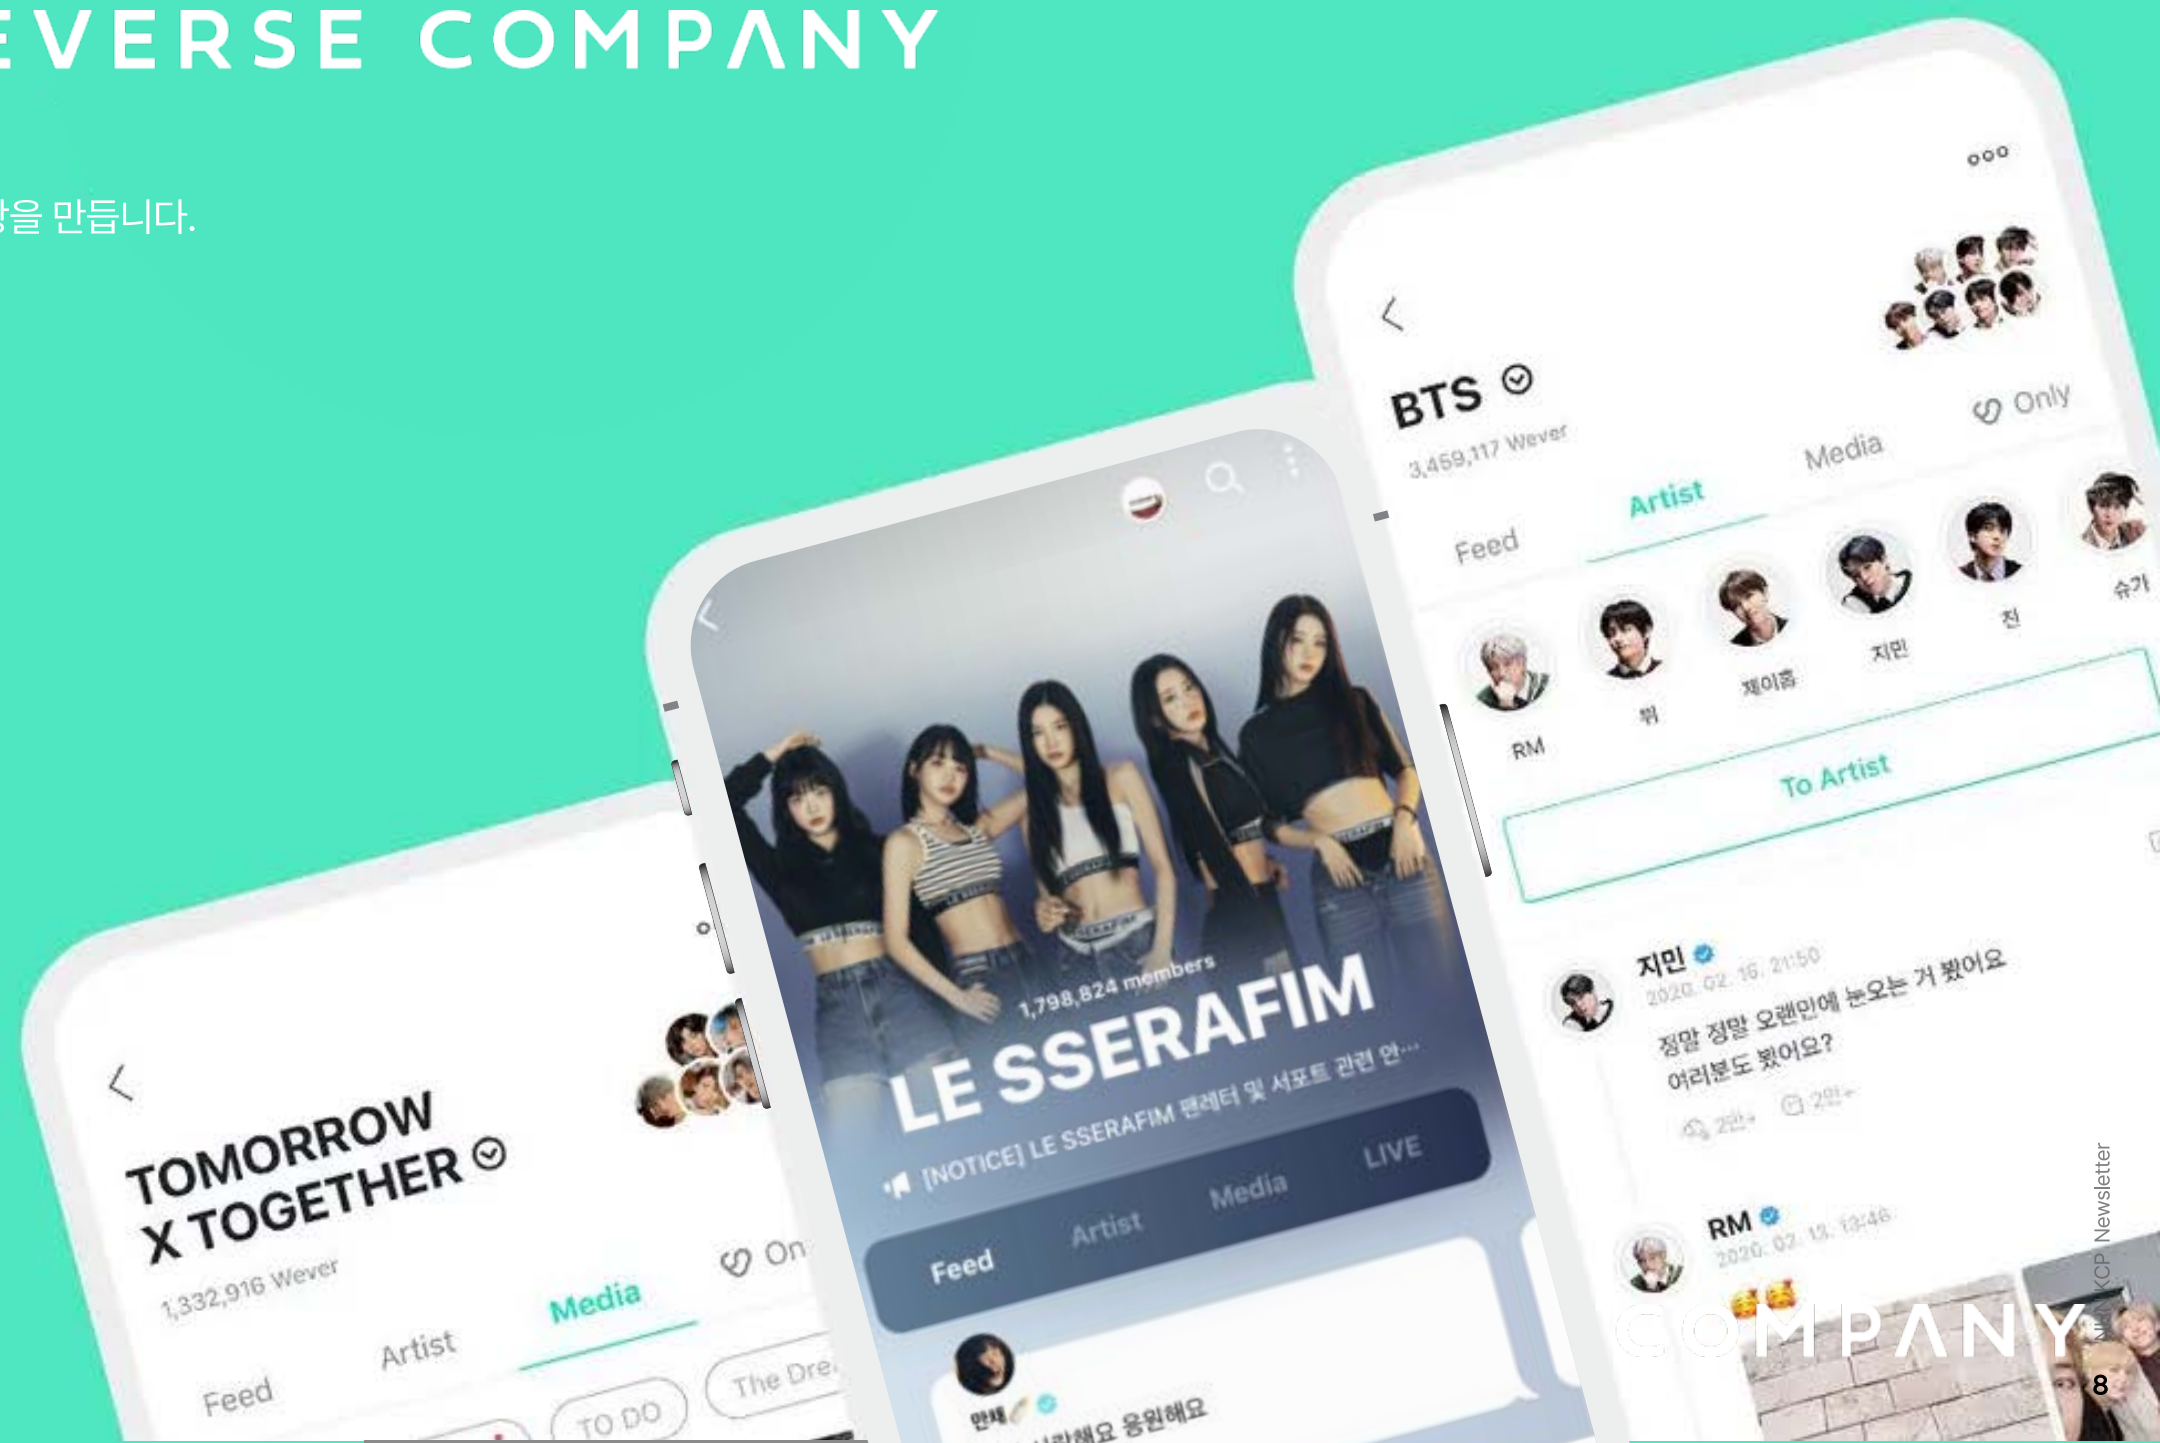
EVERSE COMPANY

을 만듭니다.

BTS
3,459,117 Wever
Feed
Artist
Media
Only
RM
뷔
제이홉
지민
진
슈가
To Artist
지민
2020. 02. 16. 21:50
정말 정말 오랜만에 눈오는 거 봤어요
여러분도 봤어요?
2만+
2만+
RM
2020. 02. 13. 13:46

1,798,824 members
LE SSERAFIM
[NOTICE] LE SSERAFIM 팬레터 및 서포트 관련 안...
Feed
Artist
Media
LIVE
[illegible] 사랑해요 응원해요

TOMORROW X TOGETHER
1,332,916 Wever
Feed
Artist
Media
On
TO DO
The Dre

COMPANY
KCP Newsletter
8